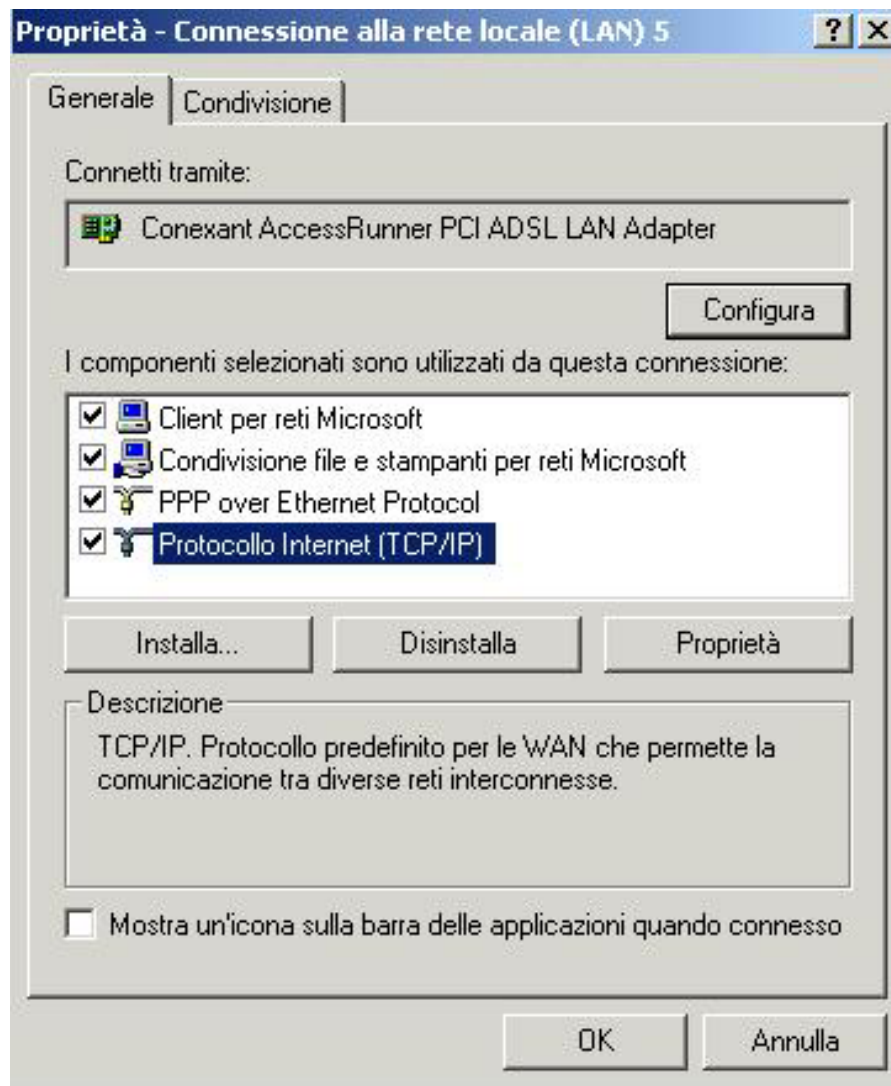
Proprietà - Connessione alla rete locale (LAN) 5

? X

Generale | Condivisione

Connetti tramite:

Conexant AccessRunner PCI ADSL LAN Adapter

Configura

I componenti selezionati sono utilizzati da questa connessione:

Client per reti Microsoft
Condivisione file e stampanti per reti Microsoft
PPP over Ethernet Protocol
Protocollo Internet (TCP/IP)

Installa... | Disinstalla | Proprietà

Descrizione

TCP/IP. Protocollo predefinito per le WAN che permette la comunicazione tra diverse reti interconnesse.

Mostra un'icona sulla barra delle applicazioni quando connesso

OK | Annulla